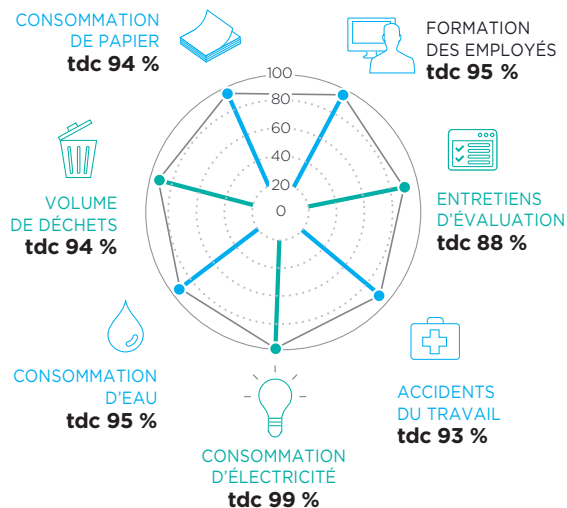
CONSOMMATION DE PAPIER
tdc 94 %

FORMATION DES EMPLOYÉS
tdc 95 %

100
80
60
40
20
0

VOLUME DE DÉCHETS
tdc 94 %

ENTRETIENS D'ÉVALUATION
tdc 88 %

CONSOMMATION D'EAU
tdc 95 %

ACCIDENTS DU TRAVAIL
tdc 93 %

CONSOMMATION D'ÉLECTRICITÉ
tdc 99 %